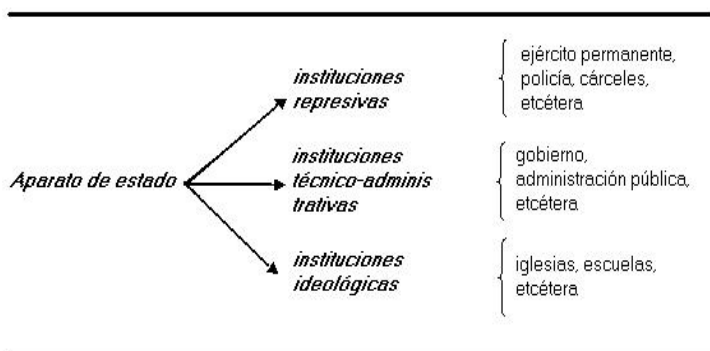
Aparato de estado

instituciones represivas

ejército permanente, policía, cárceles, etcétera

instituciones técnico-administrativas

gobierno, administración pública, etcétera

instituciones ideológicas

iglesias, escuelas, etcétera